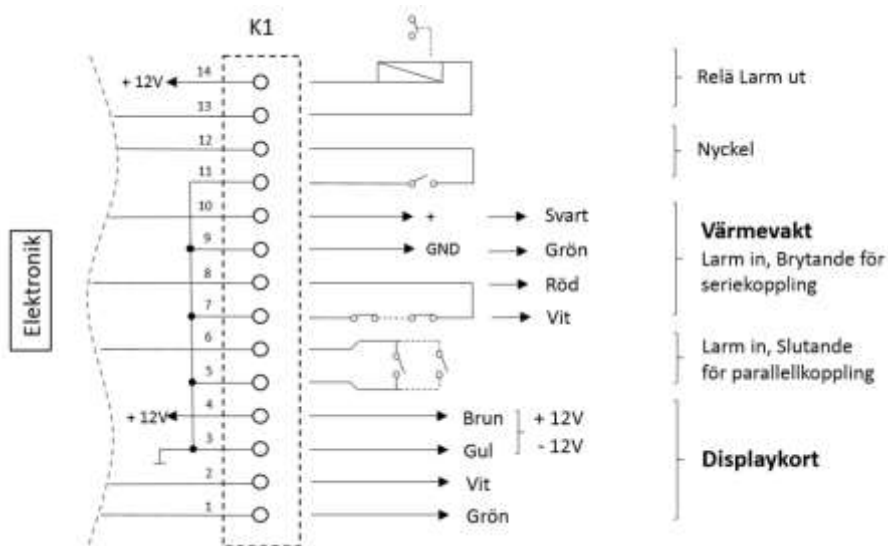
K1

Elektronik

+ 12V 14
13
12
11
10
9
8
7
6
5
+ 12V 4
3
2
1

+ Svart
GND Grön
Röd
Vit

Brun + 12V
Gul - 12V
Vit
Grön

Relä Larm ut

Nyckel

**Värmevakt**
Larm in, Brytande för seriekoppling

Larm in, Slutande för parallellkoppling

**Displaykort**